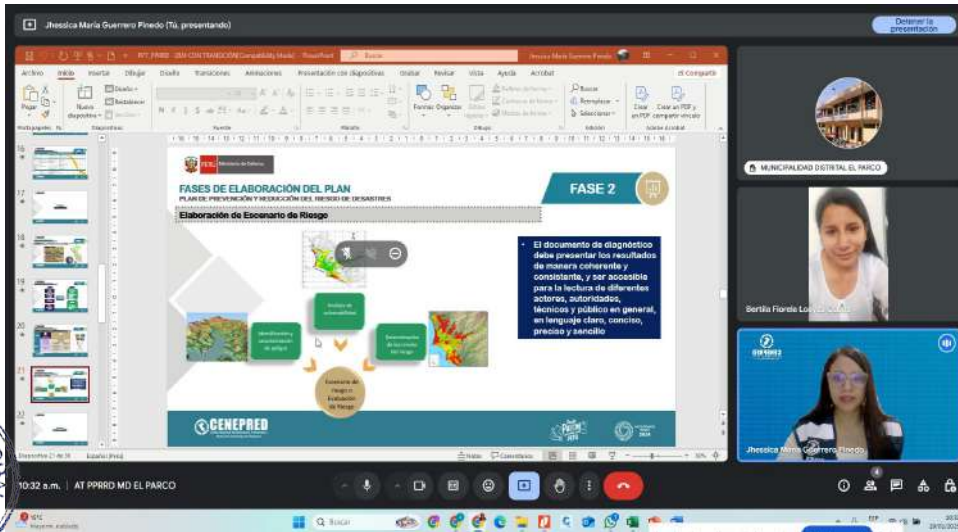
Jhessica María Guerrero Pinedo (Tú, presentando)

Detener la presentación

Archivo Inicio Insertar Dibujar Diseño Transiciones Animaciones Presentación con diapositivas Grabar Revisar Vista Ayuda Acrobat

Compartir

PERÚ Ministerio de Defensa

FASES DE ELABORACIÓN DEL PLAN

PLAN DE PREVENCIÓN Y REDUCCIÓN DEL RIESGO DE DESASTRES

FASE 2

Elaboración de Escenario de Riesgo

Análisis de vulnerabilidades

Identificación y caracterización de peligros

Determinación de los niveles del riesgo

Escenario de Riesgo o Evaluación de Riesgo

El documento de diagnóstico debe presentar los resultados de manera coherente y consistente, y ser accesible para la lectura de diferentes actores, autoridades, técnicos y público en general, en lenguaje claro, conciso, preciso y sencillo

CENEPRED

Diapositiva 21 de 31 Español (Perú)

Notas Comentarios

MUNICIPALIDAD DISTRITAL EL PARCO

Bertila Fiorela Lo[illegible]

Jhessica María Guerrero Pinedo

10:32 a.m. | AT PPRRD MD EL PARCO

Buscar